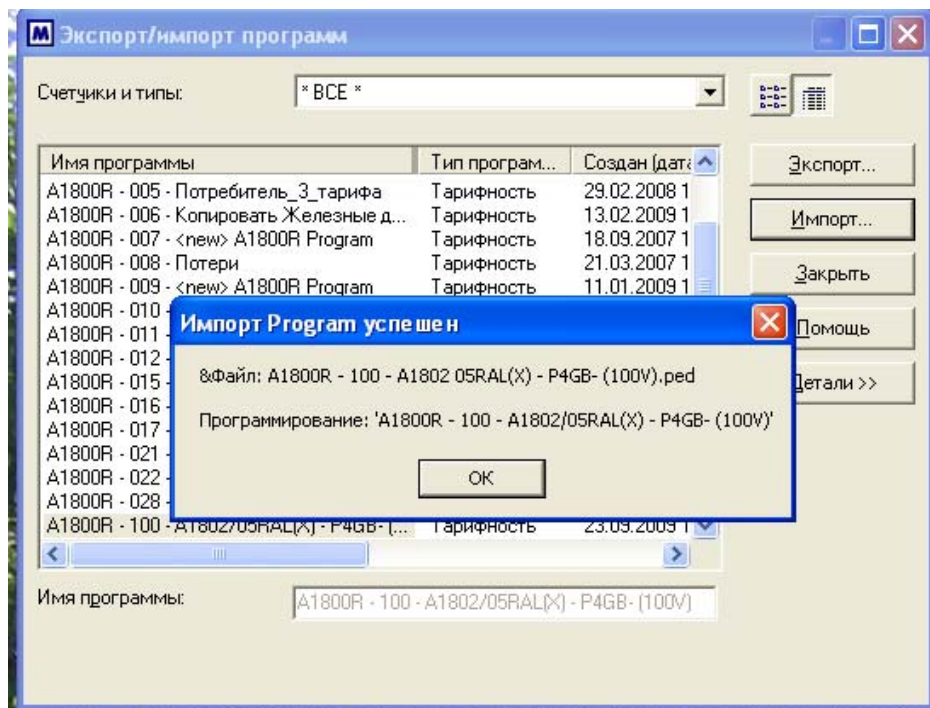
Экспорт/импорт программ

Счетчики и типы: * ВСЕ *

| Имя программы | Тип програм... | Создан (дата |
|---|---|---|
| A1800R - 005 - Потребитель_3_тарифа | Тарифность | 29.02.2008 1 |
| A1800R - 006 - Копировать Железные д... | Тарифность | 13.02.2009 1 |
| A1800R - 007 - <new> A1800R Program | Тарифность | 18.09.2007 1 |
| A1800R - 008 - Потери | Тарифность | 21.03.2007 1 |
| A1800R - 009 - <new> A1800R Program | Тарифность | 11.01.2009 1 |
| A1800R - 010 | | |
| A1800R - 011 | | |
| A1800R - 012 | | |
| A1800R - 015 | | |
| A1800R - 016 | | |
| A1800R - 017 | | |
| A1800R - 021 | | |
| A1800R - 022 | | |
| A1800R - 028 | | |
| A1800R - 100 - A1802/05RAL(X) - P4GB- (... | Тарифность | 23.09.2009 1 |

Экспорт...
Импорт...
Закрыть
Помощь
Детали >>

Имя программы: A1800R - 100 - A1802/05RAL(X) - P4GB- (100V)

Импорт Program успешен

&Файл: A1800R - 100 - A1802 05RAL(X) - P4GB- (100V).ped

Программирование: 'A1800R - 100 - A1802/05RAL(X) - P4GB- (100V)'

OK